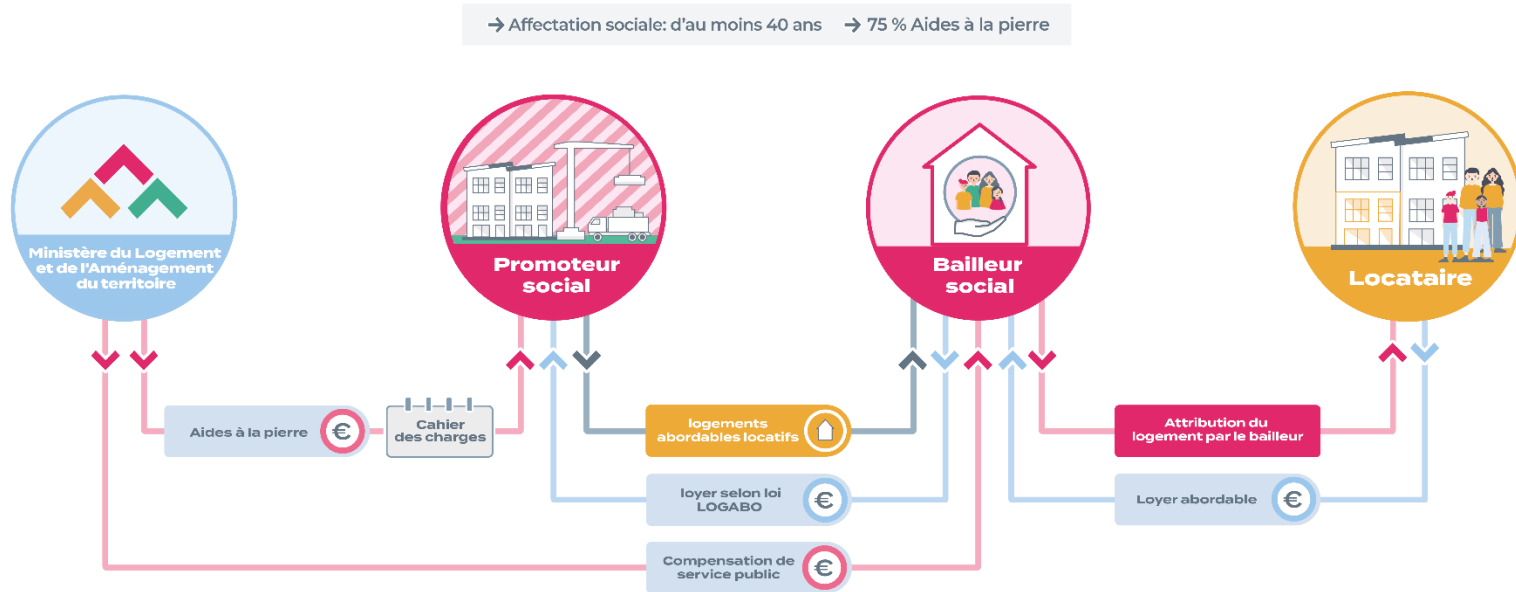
→ Affectation sociale: d'au moins 40 ans → 75 % Aides à la pierre

Ministère du Logement et de l'Aménagement du territoire

Promoteur social

Bailleur social

Locataire

Aides à la pierre €

Cahier des charges

logements abordables locatifs

Attribution du logement par le bailleur

loyer selon loi LOGABO €

Loyer abordable €

Compensation de service public €